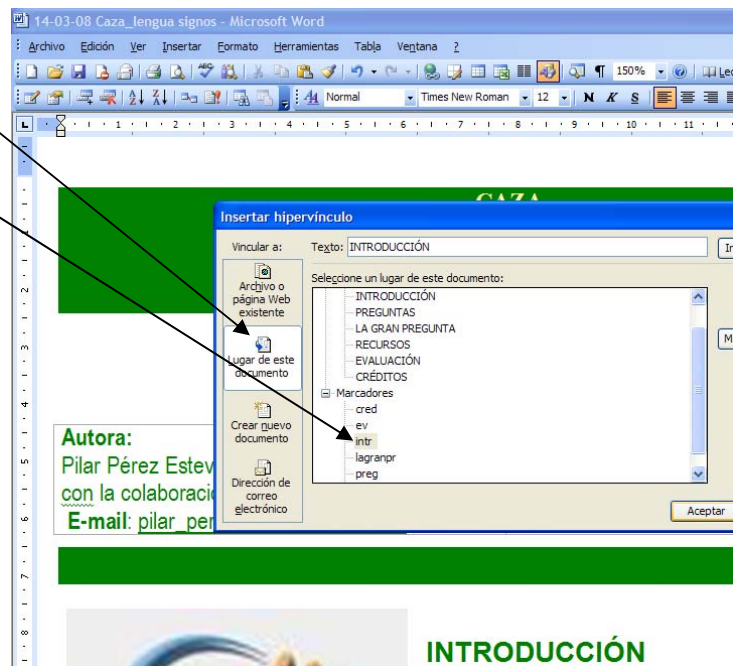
14-03-08 Caza_lengua signos - Microsoft Word

Archivo Edición Ver Insertar Formato Herramientas Tabla Ventana ?

150% Lee

Normal Times New Roman 12 N K S

CAZA

Insertar hipervínculo

Vincular a:

Texto: INTRODUCCIÓN

In

Archivo o página Web existente

Lugar de este documento

Crear nuevo documento

Dirección de correo electrónico

Seleccione un lugar de este documento:

INTRODUCCIÓN
PREGUNTAS
LA GRAN PREGUNTA
RECURSOS
EVALUACIÓN
CRÉDITOS
Marcadores
cred
ev
intr
lagranpr
preg

M

Aceptar

Autora:
Pilar Pérez Estev
con la colaboració
E-mail: pilar_per

INTRODUCCIÓN